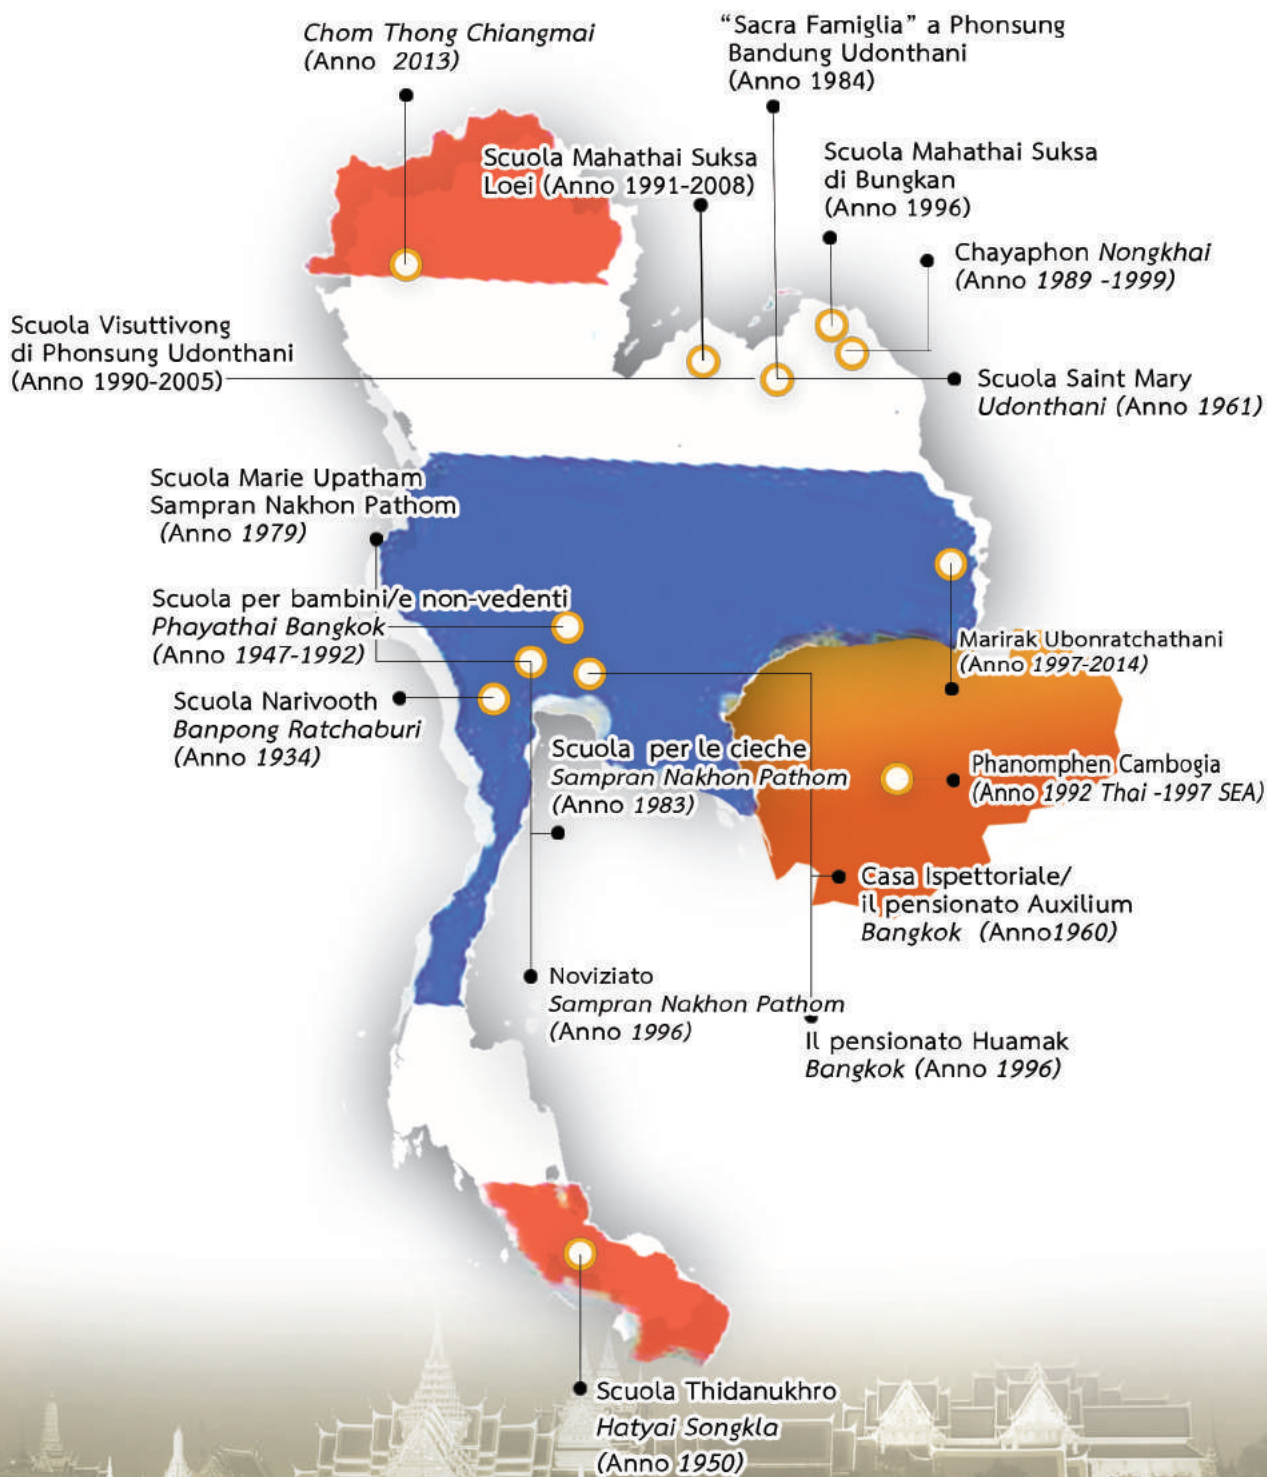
Chom Thong Chiangmai
(Anno 2013)

"Sacra Famiglia" a Phonsung
Bandung Udonthani
(Anno 1984)

Scuola Mahathai Suksa
Loei (Anno 1991-2008)

Scuola Mahathai Suksa
di Bungkan
(Anno 1996)

Chayaphon Nongkhai
(Anno 1989 -1999)

Scuola Visuttivong
di Phonsung Udonthani
(Anno 1990-2005)

Scuola Saint Mary
Udonthani (Anno 1961)

Scuola Marie Upatham
Sampran Nakhon Pathom
(Anno 1979)

Scuola per bambini/e non-vedenti
Phayathai Bangkok
(Anno 1947-1992)

Marirak Ubonratchathani
(Anno 1997-2014)

Scuola Narivooth
Banpong Ratchaburi
(Anno 1934)

Scuola per le cieche
Sampran Nakhon Pathom
(Anno 1983)

Phanomphen Cambogia
(Anno 1992 Thai -1997 SEA)

Casa Ispettoriale/
il pensionato Auxilium
Bangkok (Anno1960)

Noviziato
Sampran Nakhon Pathom
(Anno 1996)

Il pensionato Huamak
Bangkok (Anno 1996)

Scuola Thidanukhro
Hatyai Songkla
(Anno 1950)